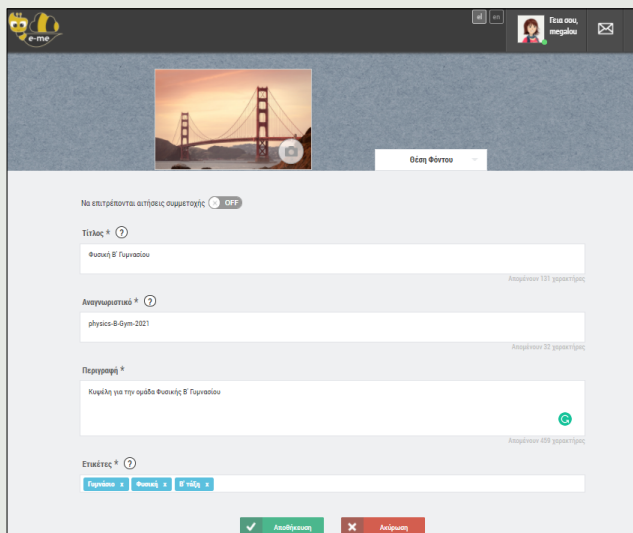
e-me

el en

Γεια σου, megalou

Θέση Φόντου

Να επιτρέπονται αιτήσεις συμμετοχής OFF

Τίτλος * ?

Φυσική Β' Γυμνασίου

Απομένουν 131 χαρακτήρες

Αναγνωριστικό * ?

physics-B-Gym-2021

Απομένουν 32 χαρακτήρες

Περιγραφή *

Κυψέλη για την ομάδα Φυσικής Β' Γυμνασίου

Απομένουν 458 χαρακτήρες

Ετικέτες * ?

Γυμνάσιο x Φυσική x Β' τάξη x

Αποθήκευση

Ακύρωση